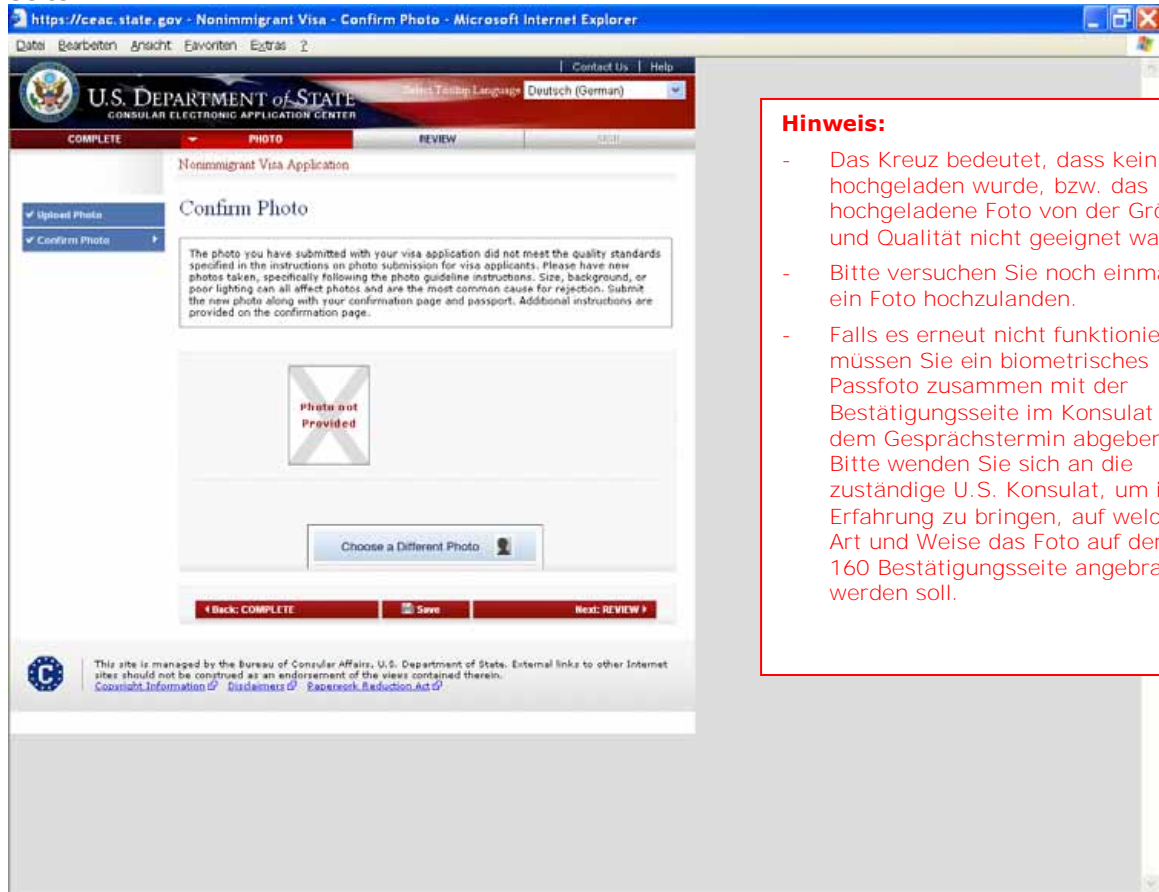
https://ceac.state.gov - Nonimmigrant Visa - Confirm Photo - Microsoft Internet Explorer

Datei Bearbeiten Ansicht Favoriten Extras ?

Contact Us | Help

U.S. DEPARTMENT of STATE
CONSULAR ELECTRONIC APPLICATION CENTER

Select Tooltip Language Deutsch (German)

COMPLETE PHOTO REVIEW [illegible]

Nonimmigrant Visa Application

✔ Upload Photo
✔ Confirm Photo

Confirm Photo

The photo you have submitted with your visa application did not meet the quality standards specified in the instructions on photo submission for visa applicants. Please have new photos taken, specifically following the photo guideline instructions. Size, background, or poor lighting can all affect photos and are the most common cause for rejection. Submit the new photo along with your confirmation page and passport. Additional instructions are provided on the confirmation page.

Photo not Provided

Choose a Different Photo

◀ Back: COMPLETE Save Next: REVIEW ▶

This site is managed by the Bureau of Consular Affairs, U.S. Department of State. External links to other Internet sites should not be construed as an endorsement of the views contained therein.
Copyright Information Disclaimers Paperwork Reduction Act

Hinweis:

- Das Kreuz bedeutet, dass kein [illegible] hochgeladen wurde, bzw. das hochgeladene Foto von der Grö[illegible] und Qualität nicht geeignet wa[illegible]

- Bitte versuchen Sie noch einma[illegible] ein Foto hochzulanden.

- Falls es erneut nicht funktionie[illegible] müssen Sie ein biometrisches Passfoto zusammen mit der Bestätigungsseite im Konsulat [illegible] dem Gesprächstermin abgeben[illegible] Bitte wenden Sie sich an die zuständige U.S. Konsulat, um i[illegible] Erfahrung zu bringen, auf welc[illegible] Art und Weise das Foto auf der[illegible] 160 Bestätigungsseite angebra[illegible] werden soll.